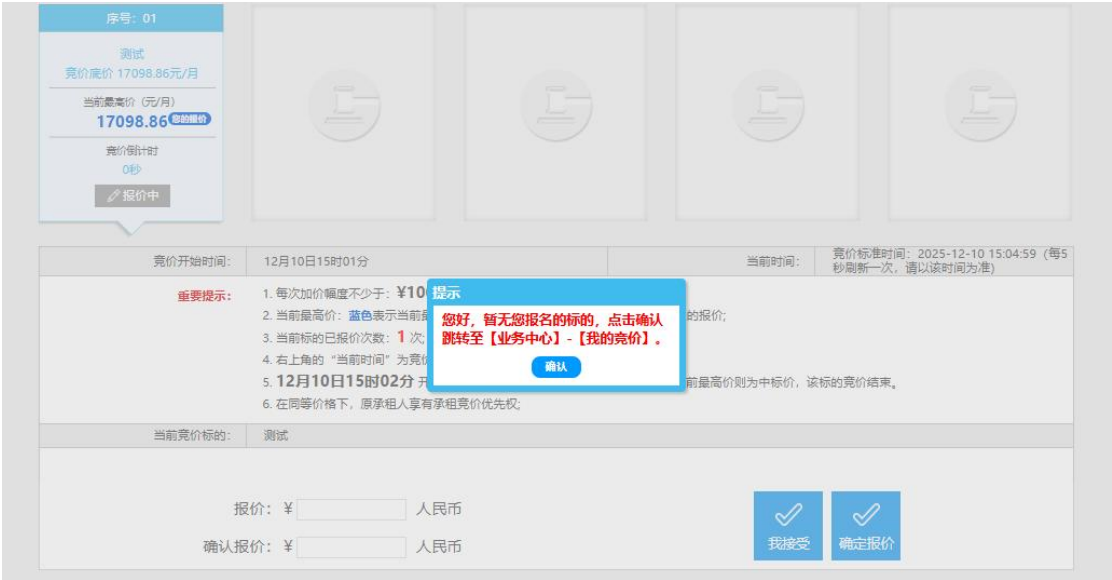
序号：01

测试
竞价底价 17098.86元/月

当前最高价（元/月）
17098.86 您的报价

竞价倒计时
0秒

报价中

| 竞价开始时间: | 12月10日15时01分 | 当前时间: | 竞价标准时间：2025-12-10 15:04:59（每5秒刷新一次，请以该时间为准） |
|---|---|---|---|

重要提示：
1. 每次加价幅度不少于：¥10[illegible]
2. 当前最高价：蓝色表示当前最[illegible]的报价;
3. 当前标的已报价次数：1 次;
4. 右上角的"当前时间"为竞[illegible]
5. 12月10日15时02分 开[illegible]前最高价则为中标价，该标的竞价结束。
6. 在同等价格下，原承租人享有承租竞价优先权;

提示
您好，暂无您报名的标的，点击确认跳转至【业务中心】-【我的竞价】。
确认

当前竞价标的： 测试

报价：¥ 人民币
确认报价：¥ 人民币

我接受
确定报价